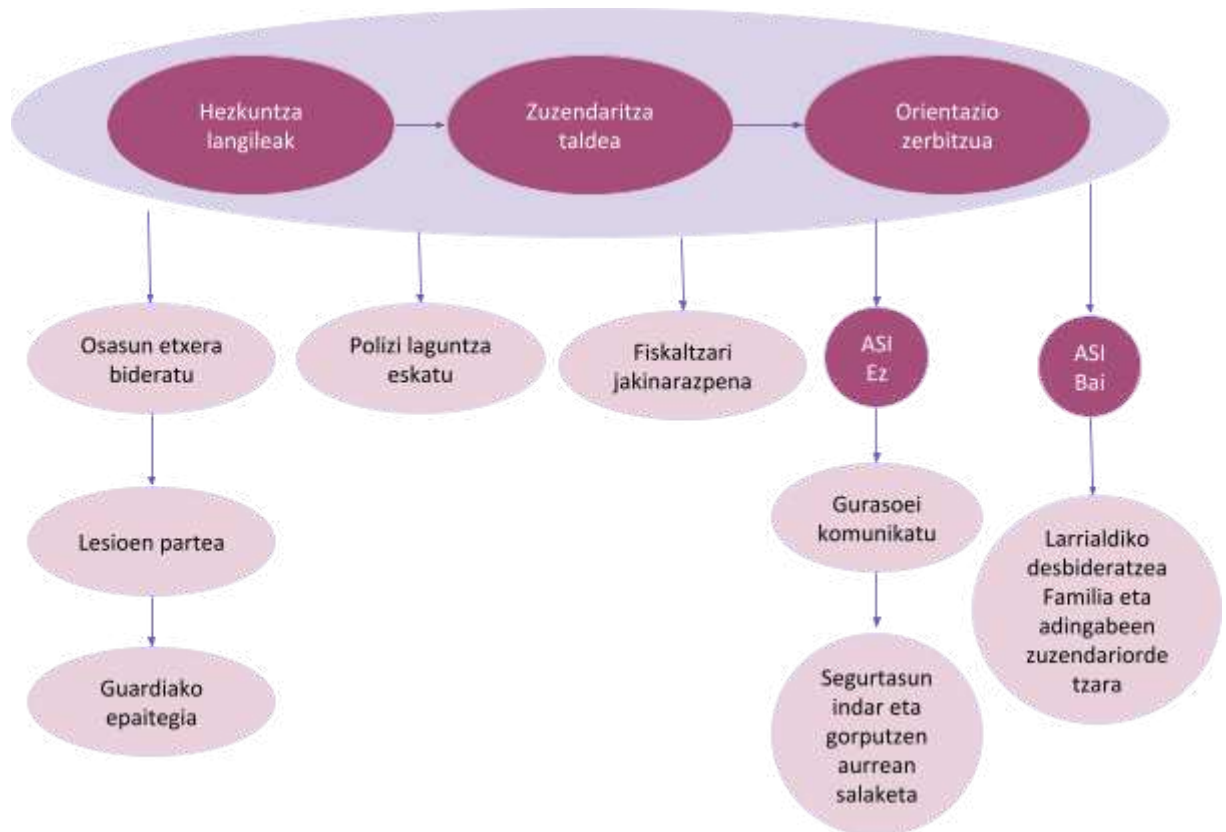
Hezkuntza langileak

Zuzendaritza taldea

Orientazio zerbitzua

Osasun etxera bideratu

Polizi laguntza eskatu

Fiskaltzari jakinarazpena

ASI Ez

ASI Bai

Lesioen partea

Guardiako epaitegia

Gurasoei komunikatu

Segurtasun indar eta gorputzen aurrean salaketa

Larrialdiko desbideratzea Familia eta adingabeen zuzendariorde tzara